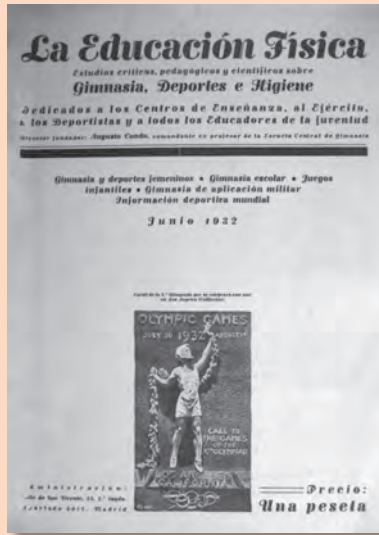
La Educación Física

Estudios críticos, pedagógicos y científicos sobre

Gimnasia, Deportes e Higiene

dedicados a los Centros de Enseñanza, al Ejército, a los Deportistas y a todos los Educadores de la juventud

Director fundador: Augusto Condo, comandante ex profesor de la Escuela Central de Gimnasia

Gimnasia y deportes femeninos • Gimnasia escolar • Juegos infantiles • Gimnasia de aplicación militar Información deportiva mundial

Junio 1932

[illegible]

OLYMPIC GAMES
JULY 30 1932 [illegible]
CALL TO THE GAMES OF THE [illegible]

Administración: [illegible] Madrid

Precio:
Una peseta